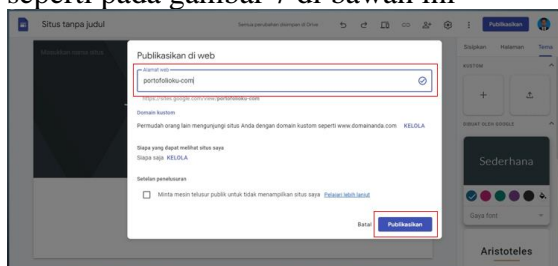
seperti pada gambar 7 di bawah ini

Situs tanpa judul

Semua perubahan disimpan di Drive

Publikasikan

Masukkan nama situs

Sisipkan Halaman Tema

KUSTOM

SIKLAT SILEH GOOGLE

Sederhana

Gaya font

Aristoteles

Publikasikan di web

Alamat web

portofolioku-com

https://sites.google.com/view/portofolioku-com

Domain kustom

Permudah orang lain mengunjungi situs Anda dengan domain kustom seperti www.domainanda.com KELOLA

Siapa yang dapat melihat situs saya

Siapa saja KELOLA

Setelan penelusuran

Minta mesin telusur publik untuk tidak menampilkan situs saya Pelajari lebih lanjut

Batal Publikasikan